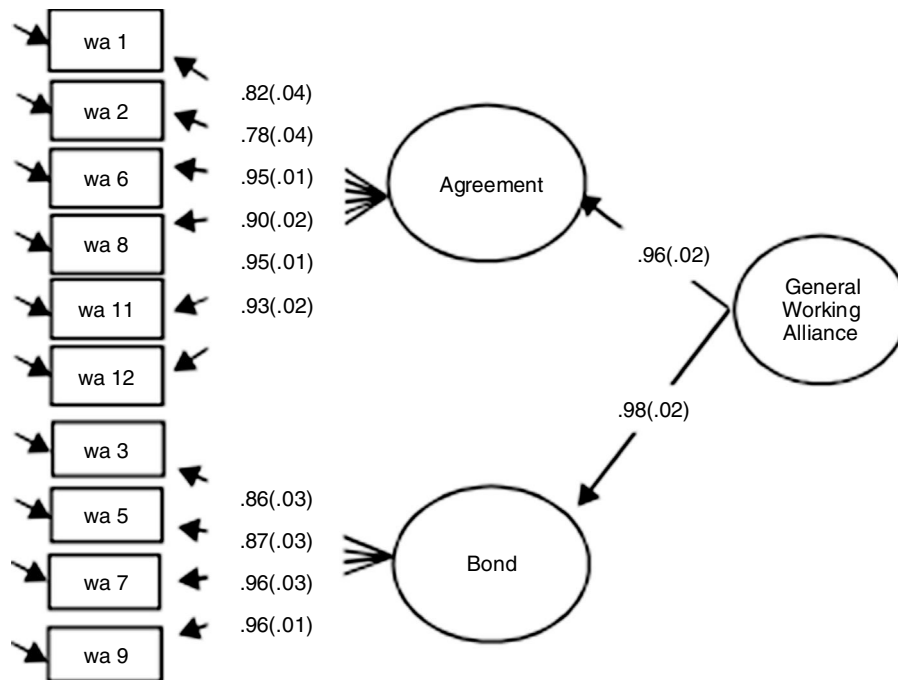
wa 1
wa 2
wa 6
wa 8
wa 11
wa 12
wa 3
wa 5
wa 7
wa 9

.82(.04)
.78(.04)
.95(.01)
.90(.02)
.95(.01)
.93(.02)

Agreement

.96(.02)

General Working Alliance

.98(.02)

.86(.03)
.87(.03)
.96(.03)
.96(.01)

Bond